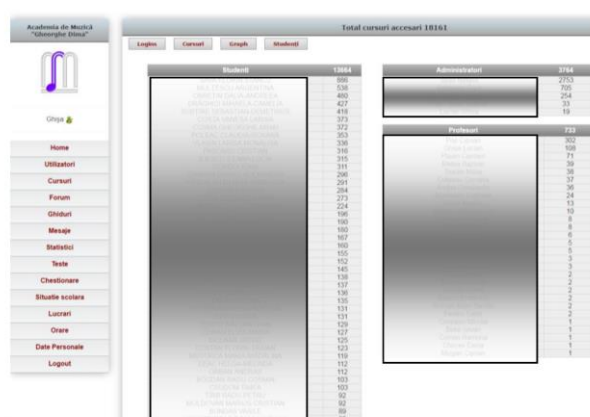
Academia de Muzică "Gheorghe Dima"

Ghija

Home
Utilizatori
Cursuri
Forum
Ghiduri
Mesaje
Statistici
Teste
Chestionare
Situatie scolara
Lucrari
Orare
Date Personale
Logout

Total cursuri accesari 18161

Logins Cursuri Graph Studenti

| Studenti | 13864 |
|---|---|
| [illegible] | 666 |
| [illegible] | 538 |
| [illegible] | 460 |
| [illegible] | 427 |
| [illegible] | 418 |
| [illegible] | 373 |
| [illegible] | 372 |
| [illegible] | 353 |
| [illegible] | 330 |
| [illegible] | 316 |
| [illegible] | 315 |
| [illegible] | 311 |
| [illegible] | 296 |
| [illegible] | 291 |
| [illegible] | 284 |
| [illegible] | 273 |
| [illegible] | 224 |
| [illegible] | 196 |
| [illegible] | 190 |
| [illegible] | 180 |
| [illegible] | 167 |
| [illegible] | 160 |
| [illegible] | 155 |
| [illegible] | 152 |
| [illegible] | 145 |
| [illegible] | 138 |
| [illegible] | 137 |
| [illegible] | 136 |
| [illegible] | 135 |
| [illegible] | 131 |
| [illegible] | 131 |
| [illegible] | 129 |
| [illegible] | 127 |
| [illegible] | 125 |
| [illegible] | 123 |
| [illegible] | 119 |
| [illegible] | 112 |
| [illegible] | 112 |
| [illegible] | 112 |
| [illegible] | 103 |
| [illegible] | 103 |
| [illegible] | 92 |
| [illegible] | 92 |
| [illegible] | 89 |

| Administratori | 3764 |
|---|---|
| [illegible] | 2753 |
| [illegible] | 705 |
| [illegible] | 254 |
| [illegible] | 33 |
| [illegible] | 19 |

| Profesori | 733 |
|---|---|
| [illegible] | 302 |
| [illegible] | 106 |
| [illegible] | 71 |
| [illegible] | 39 |
| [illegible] | 38 |
| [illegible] | 37 |
| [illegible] | 36 |
| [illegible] | 24 |
| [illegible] | 13 |
| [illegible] | 10 |
| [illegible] | 8 |
| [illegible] | 6 |
| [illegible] | 6 |
| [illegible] | 5 |
| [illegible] | 5 |
| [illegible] | 5 |
| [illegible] | 3 |
| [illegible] | 3 |
| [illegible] | 2 |
| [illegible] | 2 |
| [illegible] | 2 |
| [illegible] | 2 |
| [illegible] | 2 |
| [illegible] | 1 |
| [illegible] | 1 |
| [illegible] | 1 |
| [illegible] | 1 |
| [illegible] | 1 |